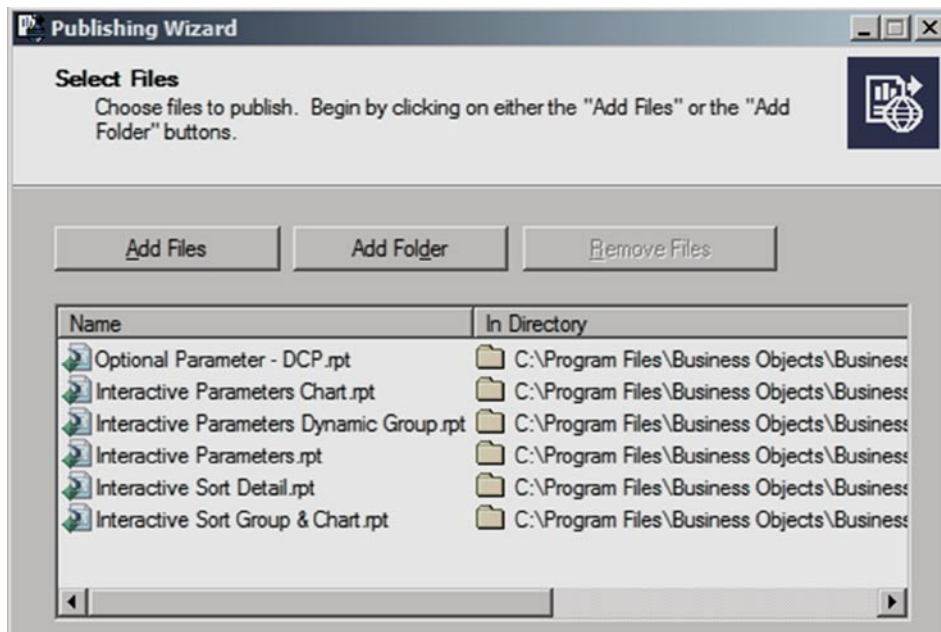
Publishing Wizard

Select Files

Choose files to publish. Begin by clicking on either the "Add Files" or the "Add Folder" buttons.

Add Files

Add Folder

Remove Files

| Name | In Directory |
|---|---|
| Optional Parameter - DCP.rpt | C:\Program Files\Business Objects\Busines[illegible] |
| Interactive Parameters Chart.rpt | C:\Program Files\Business Objects\Busines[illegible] |
| Interactive Parameters Dynamic Group.rpt | C:\Program Files\Business Objects\Busines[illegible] |
| Interactive Parameters.rpt | C:\Program Files\Business Objects\Busines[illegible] |
| Interactive Sort Detail.rpt | C:\Program Files\Business Objects\Busines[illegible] |
| Interactive Sort Group & Chart.rpt | C:\Program Files\Business Objects\Busines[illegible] |